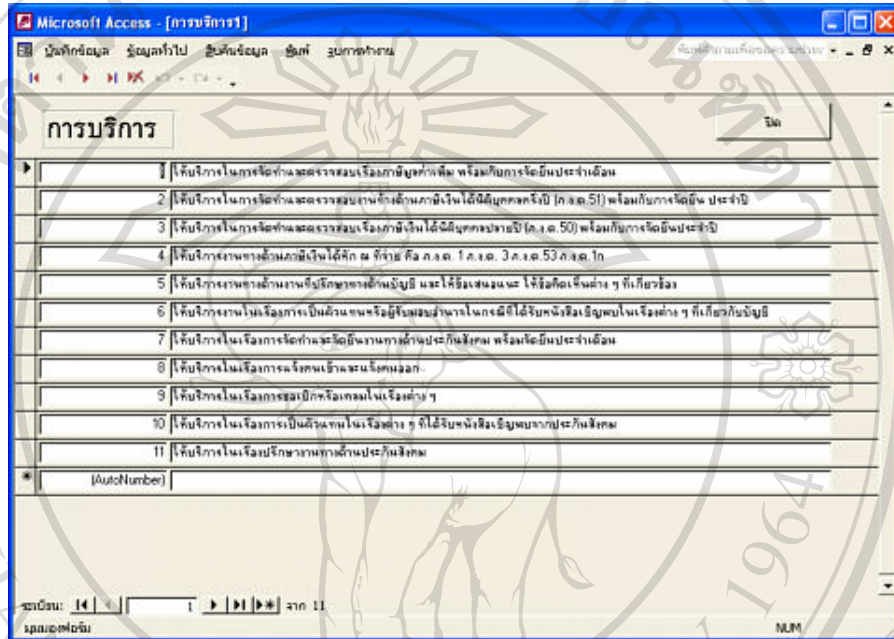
Microsoft Access - [การบริการ1]

บันทึกข้อมูล ข้อมูลทั่วไป สืบค้นข้อมูล พิมพ์ รูปการทำงาน

การบริการ

ปิด

| | |
|---|---|
| 1 | ให้บริการในการจัดทำและตรวจสอบเรื่องภาษีมูลค่าเพิ่ม พร้อมกับการจัดยื่นประจำเดือน |
| 2 | ให้บริการในการจัดทำและตรวจสอบงานทั้งด้านภาษีเงินได้นิติบุคคลครึ่งปี (ภ.ง.ด.51) พร้อมกับการจัดยื่น ประจำปี |
| 3 | ให้บริการในการจัดทำและตรวจสอบเรื่องภาษีเงินได้นิติบุคคลปลายปี (ภ.ง.ด.50) พร้อมกับการจัดยื่นประจำปี |
| 4 | ให้บริการงานทางด้านภาษีเงินได้หัก ณ ที่จ่าย คือ ภ.ง.ด. 1 ภ.ง.ด. 3 ภ.ง.ด.53 ภ.ง.ด.1ก |
| 5 | ให้บริการงานทางด้านงานที่ปรึกษาทางด้านบัญชี และให้ข้อเสนอแนะ ให้ข้อคิดเห็นต่าง ๆ ที่เกี่ยวข้อง |
| 6 | ให้บริการงานในเรื่องการเป็นตัวแทนหรือผู้รับมอบอำนาจในกรณีที่ได้รับหนังสือเชิญพบในเรื่องต่าง ๆ ที่เกี่ยวกับบัญชี |
| 7 | ให้บริการในเรื่องการจัดทำและจัดยื่นงานทางด้านประกันสังคม พร้อมจัดยื่นประจำเดือน |
| 8 | ให้บริการในเรื่องการแจ้งคนเข้าและแจ้งคนออก |
| 9 | ให้บริการในเรื่องการขอเบิกหรือเคลมในเรื่องต่าง ๆ |
| 10 | ให้บริการในเรื่องการเป็นตัวแทนในเรื่องต่าง ๆ ที่ได้รับหนังสือเชิญพบจากประกันสังคม |
| 11 | ให้บริการในเรื่องปรึกษางานทางด้านประกันสังคม |
| (AutoNumber) | |

ระเบียน: 1 จาก 11

มุมมองฟอร์ม

NUM